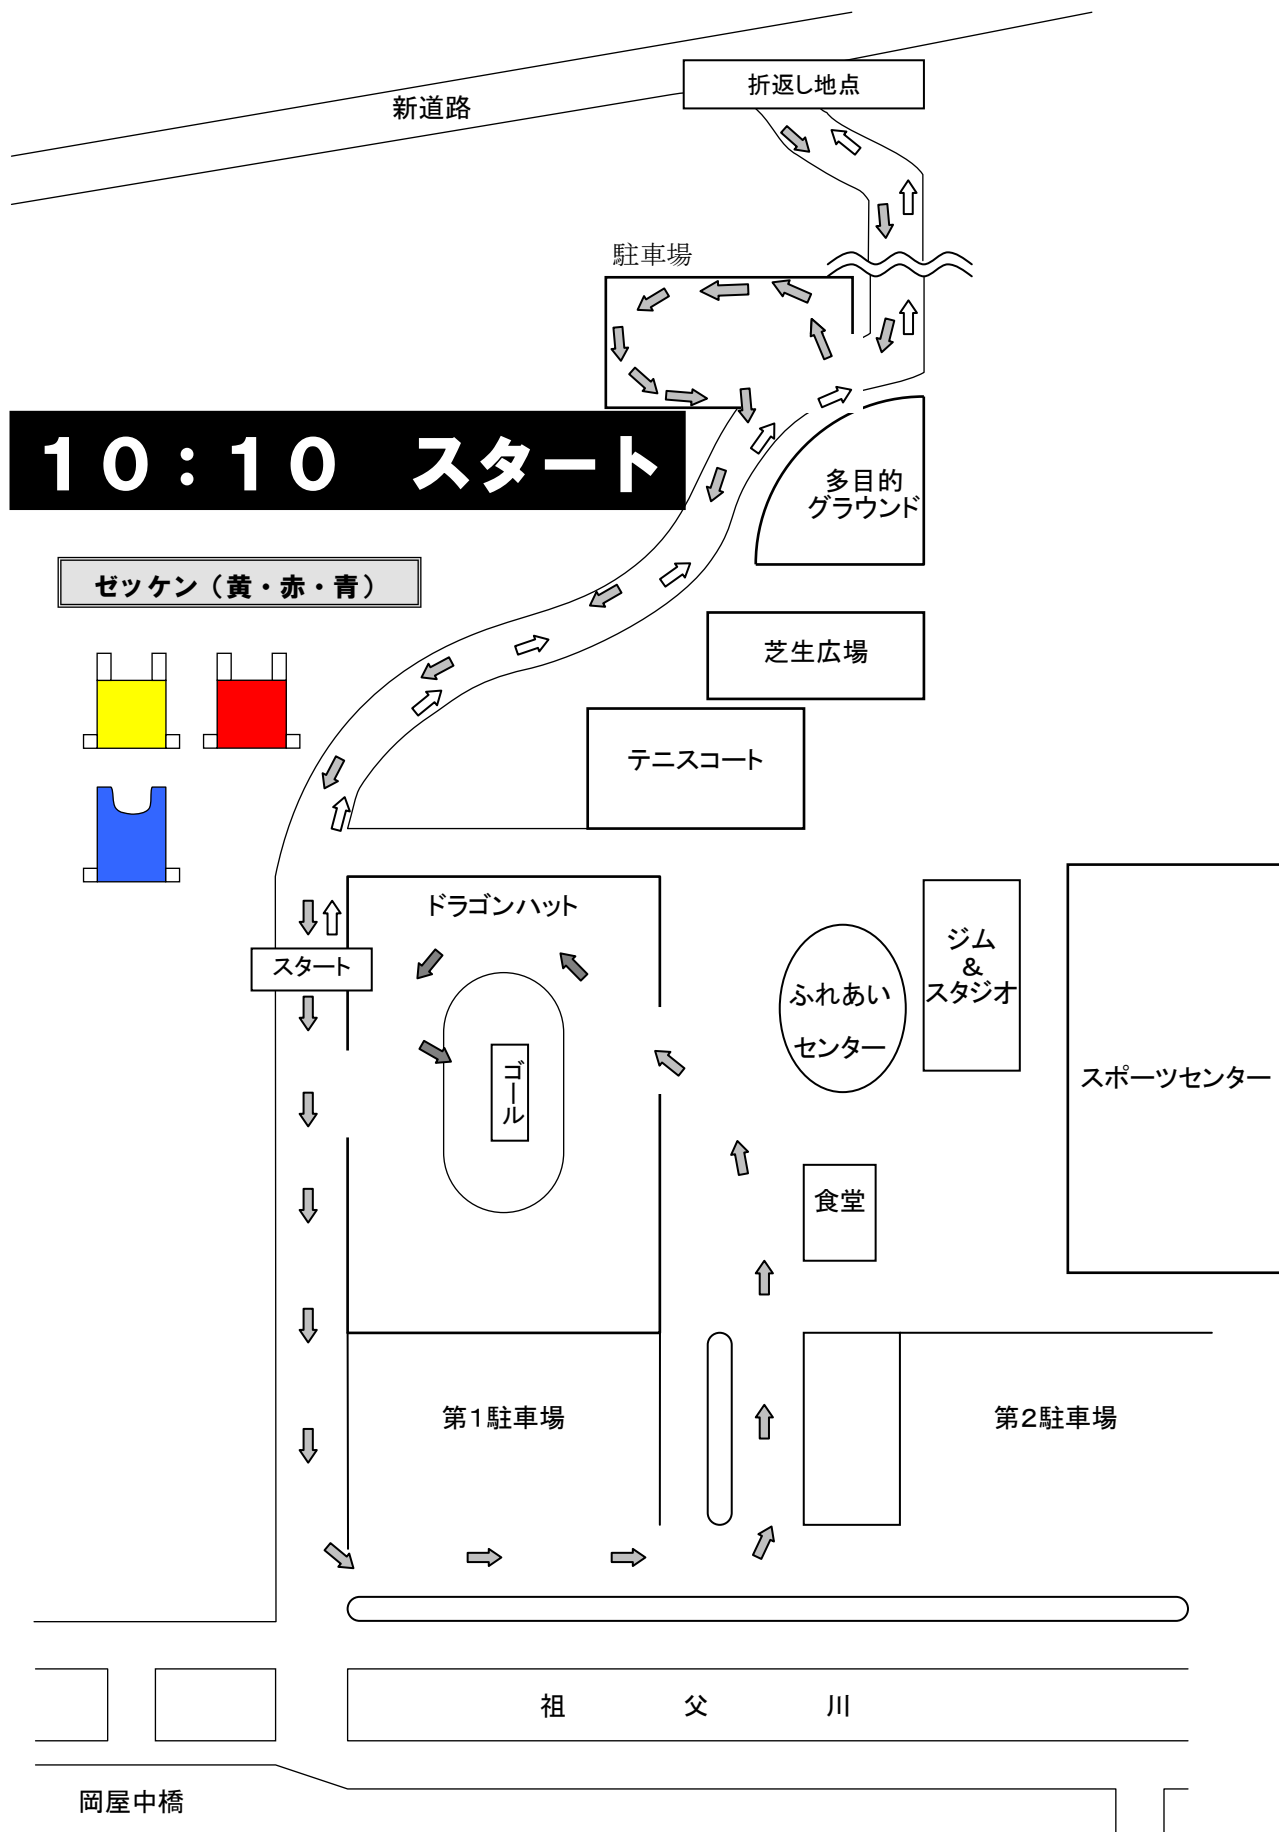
折返し地点

新道路

駐車場

１０：１０　スタート

多目的グラウンド

ゼッケン（黄・赤・青）

芝生広場

テニスコート

ドラゴンハット

スタート

ゴール

ふれあいセンター

ジム＆スタジオ

スポーツセンター

食堂

第１駐車場

第２駐車場

祖　父　川

岡屋中橋